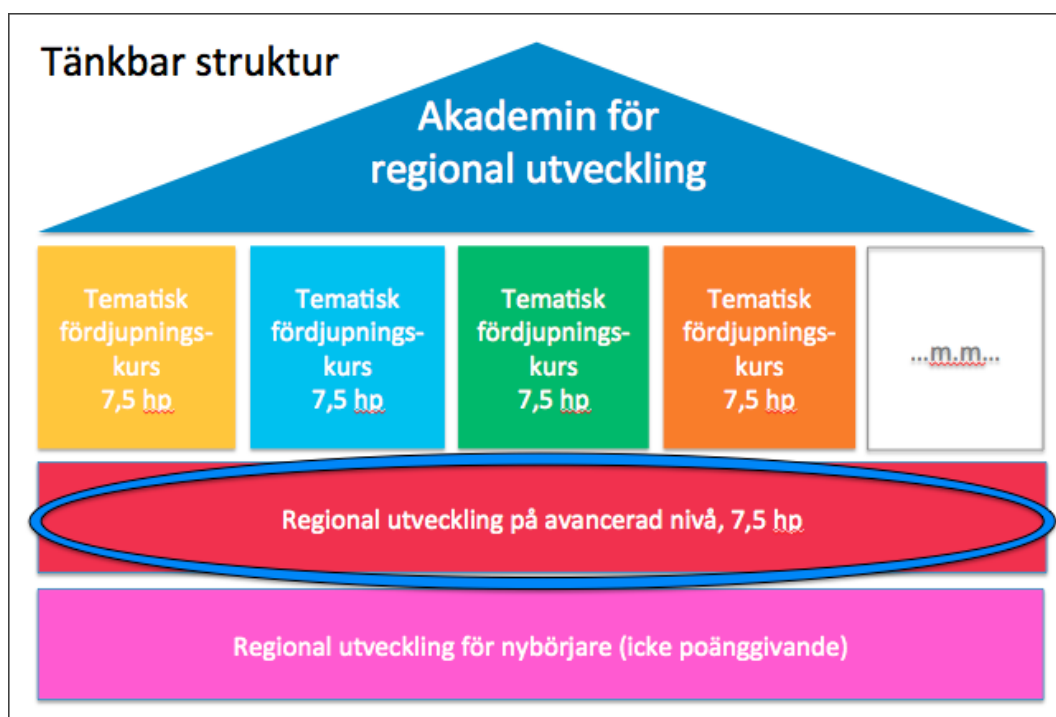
Tänkbar struktur

Akademin för regional utveckling

Tematisk fördjupningskurs 7,5 hp

Tematisk fördjupningskurs 7,5 hp

Tematisk fördjupningskurs 7,5 hp

Tematisk fördjupningskurs 7,5 hp

...m.m...

Regional utveckling på avancerad nivå, 7,5 hp

Regional utveckling för nybörjare (icke poänggivande)